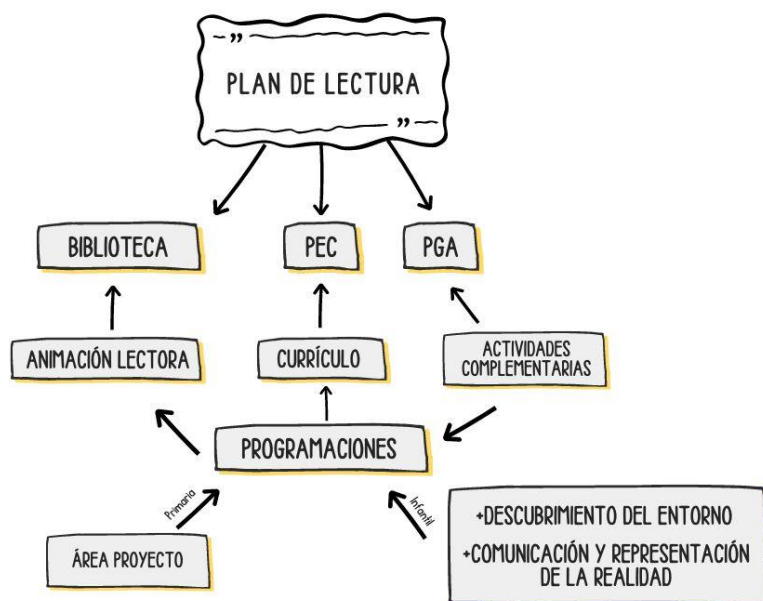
PLAN DE LECTURA

BIBLIOTECA

PEC

PGA

ANIMACIÓN LECTORA

CURRÍCULO

ACTIVIDADES COMPLEMENTARIAS

PROGRAMACIONES

Primaria

Infantil

ÁREA PROYECTO

+DESCUBRIMIENTO DEL ENTORNO
+COMUNICACIÓN Y REPRESENTACIÓN DE LA REALIDAD